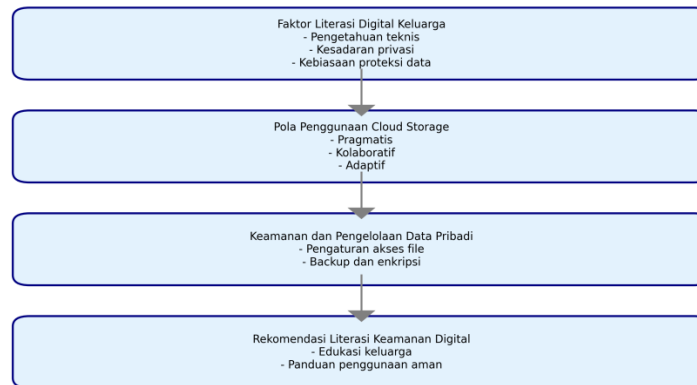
Faktor Literasi Digital Keluarga
- Pengetahuan teknis
- Kesadaran privasi
- Kebiasaan proteksi data

Pola Penggunaan Cloud Storage
- Pragmatis
- Kolaboratif
- Adaptif

Keamanan dan Pengelolaan Data Pribadi
- Pengaturan akses file
- Backup dan enkripsi

Rekomendasi Literasi Keamanan Digital
- Edukasi keluarga
- Panduan penggunaan aman